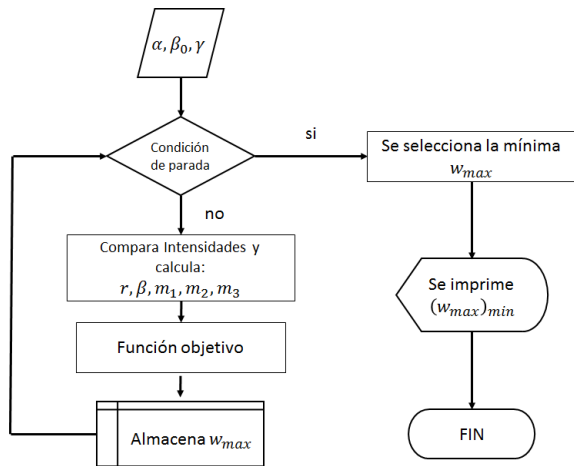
$\alpha, \beta_0, \gamma$

Condición de parada

si

Se selecciona la mínima $w_{max}$

no

Compara Intensidades y calcula: $r, \beta, m_1, m_2, m_3$

Se imprime $(w_{max})_{min}$

Función objetivo

Almacena $w_{max}$

FIN